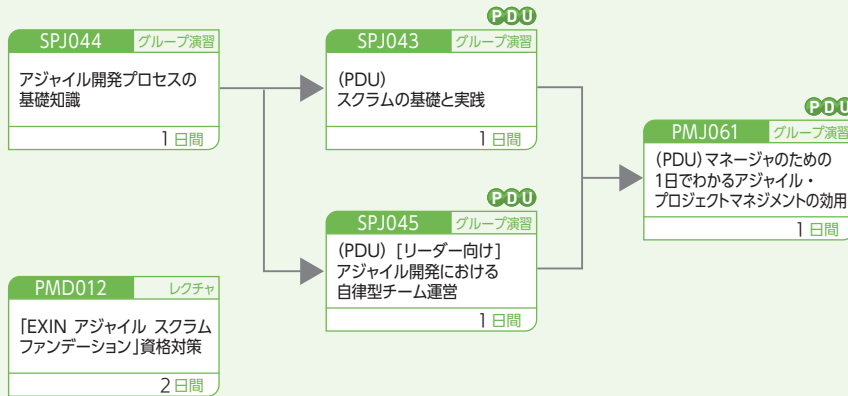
SPJ044 グループ演習
アジャイル開発プロセスの基礎知識
1 日間

PDU
SPJ043 グループ演習
(PDU)
スクラムの基礎と実践
1 日間

PDU
SPJ045 グループ演習
(PDU)［リーダー向け］
アジャイル開発における
自律型チーム運営
1 日間

PDU
PMJ061 グループ演習
(PDU)マネージャのための
1日でわかるアジャイル・
プロジェクトマネジメントの効用
1 日間

PMD012 レクチャ
「EXIN アジャイル スクラム ファンデーション」資格対策
2 日間